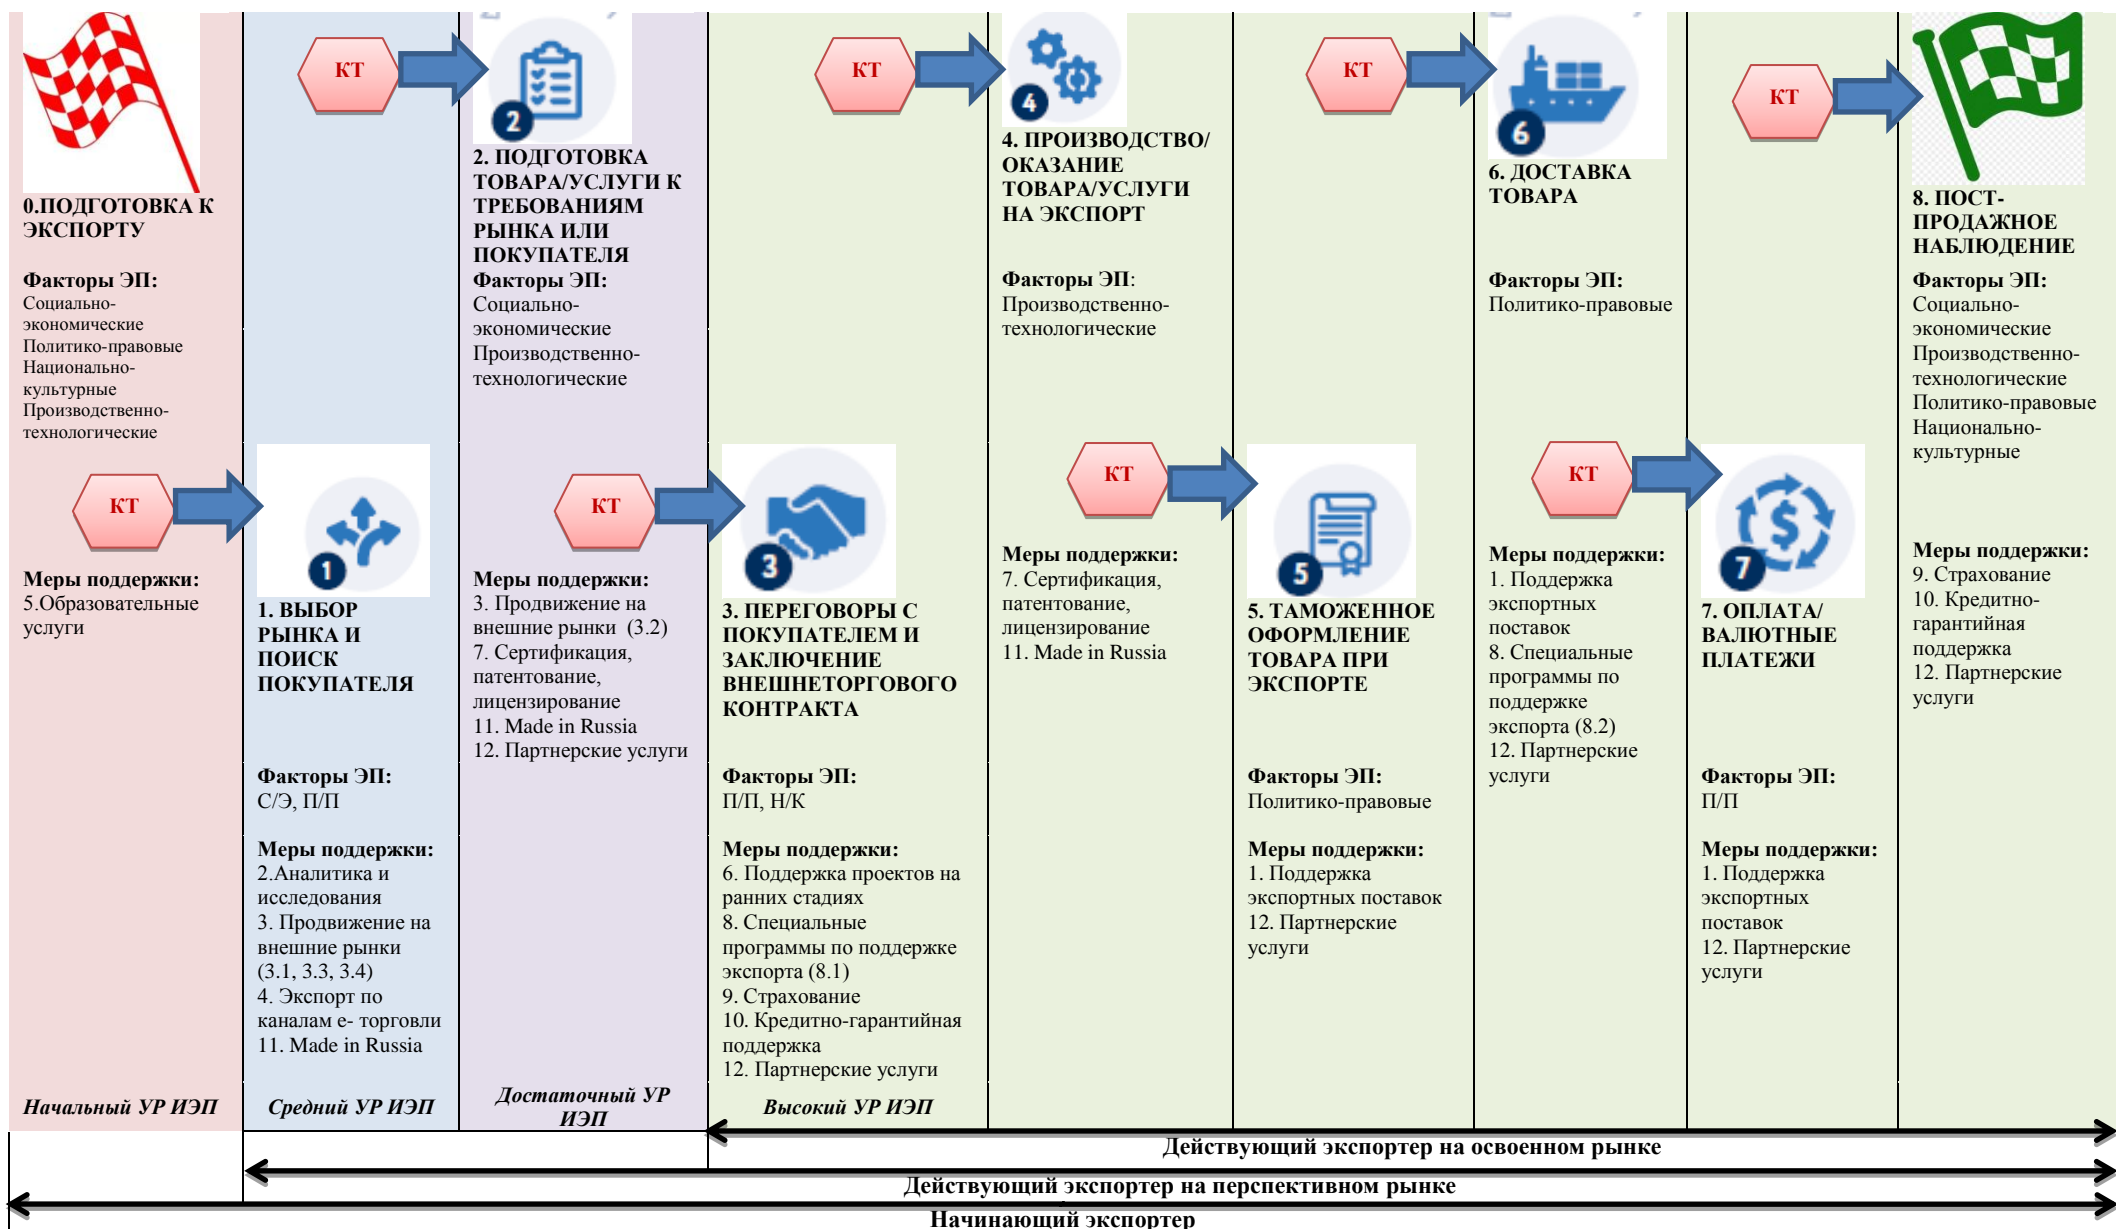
0.ПОДГОТОВКА К ЭКСПОРТУ

Факторы ЭП:
Социально-экономические
Политико-правовые
Национально-культурные
Производственно-технологические

КТ

Меры поддержки:
5.Образовательные услуги

Начальный УР ИЭП

КТ

1

1. ВЫБОР РЫНКА И ПОИСК ПОКУПАТЕЛЯ

Факторы ЭП:
С/Э, П/П

Меры поддержки:
2.Аналитика и исследования
3. Продвижение на внешние рынки (3.1, 3.3, 3.4)
4. Экспорт по каналам е- торговли
11. Made in Russia

Средний УР ИЭП

2

2. ПОДГОТОВКА ТОВАРА/УСЛУГИ К ТРЕБОВАНИЯМ РЫНКА ИЛИ ПОКУПАТЕЛЯ
Факторы ЭП:
Социально-экономические
Производственно-технологические

КТ

Меры поддержки:
3. Продвижение на внешние рынки (3.2)
7. Сертификация, патентование, лицензирование
11. Made in Russia
12. Партнерские услуги

Достаточный УР ИЭП

КТ

3

3. ПЕРЕГОВОРЫ С ПОКУПАТЕЛЕМ И ЗАКЛЮЧЕНИЕ ВНЕШНЕТОРГОВОГО КОНТРАКТА

Факторы ЭП:
П/П, Н/К

Меры поддержки:
6. Поддержка проектов на ранних стадиях
8. Специальные программы по поддержке экспорта (8.1)
9. Страхование
10. Кредитно-гарантийная поддержка
12. Партнерские услуги

Высокий УР ИЭП

4

4. ПРОИЗВОДСТВО/ ОКАЗАНИЕ ТОВАРА/УСЛУГИ НА ЭКСПОРТ

Факторы ЭП:
Производственно-технологические

КТ

Меры поддержки:
7. Сертификация, патентование, лицензирование
11. Made in Russia

5

5. ТАМОЖЕННОЕ ОФОРМЛЕНИЕ ТОВАРА ПРИ ЭКСПОРТЕ

Факторы ЭП:
Политико-правовые

Меры поддержки:
1. Поддержка экспортных поставок
12. Партнерские услуги

КТ

6

6. ДОСТАВКА ТОВАРА

Факторы ЭП:
Политико-правовые

КТ

Меры поддержки:
1. Поддержка экспортных поставок
8. Специальные программы по поддержке экспорта (8.2)
12. Партнерские услуги

7

7. ОПЛАТА/ ВАЛЮТНЫЕ ПЛАТЕЖИ

Факторы ЭП:
П/П

Меры поддержки:
1. Поддержка экспортных поставок
12. Партнерские услуги

КТ

8. ПОСТ-ПРОДАЖНОЕ НАБЛЮДЕНИЕ
Факторы ЭП:
Социально-экономические
Производственно-технологические
Политико-правовые
Национально-культурные

Меры поддержки:
9. Страхование
10. Кредитно-гарантийная поддержка
12. Партнерские услуги

Действующий экспортер на освоенном рынке
Действующий экспортер на перспективном рынке
Начинающий экспортер